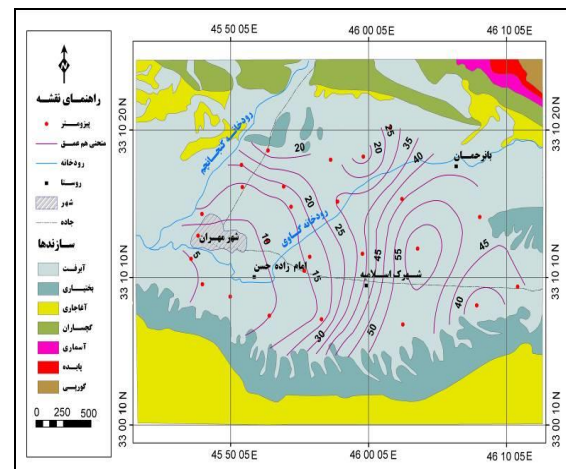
45 50 05E
46 00 05E
46 10 05E
33 10 20N
33 10 10N
33 00 10N
N
راهنمای نقشه
پیزومتر
منحنی هم عمق
رودخانه
روستا
شهر
جاده
سازندها
آبرفت
بختیاری
آغاجاری
گچساران
آسماری
پابده
گورپی
0 250 500
رودخانه گنجانچم
رودخانه کنجانچم
رودخانه گاوی
شهر مهران
امام زاده حسن
شهرک اسلامیه
بانرحسان
20
20
25
35
40
20
25
10
5
15
45
55
45
40
30
50